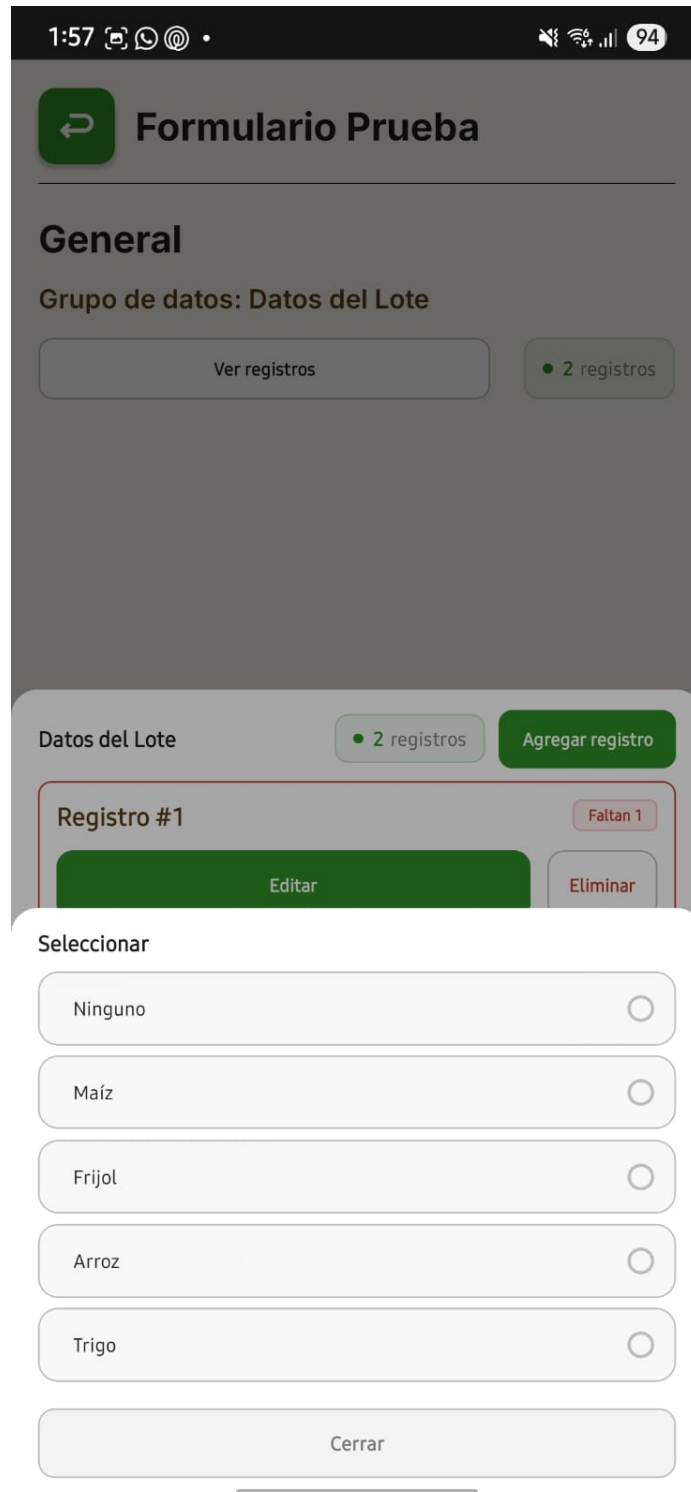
1:57

94

Formulario Prueba

General

Grupo de datos: Datos del Lote

Ver registros

• 2 registros

Datos del Lote

• 2 registros

Agregar registro

Registro #1

Faltan 1

Editar

Eliminar

Seleccionar

Ninguno

Maíz

Frijol

Arroz

Trigo

Cerrar